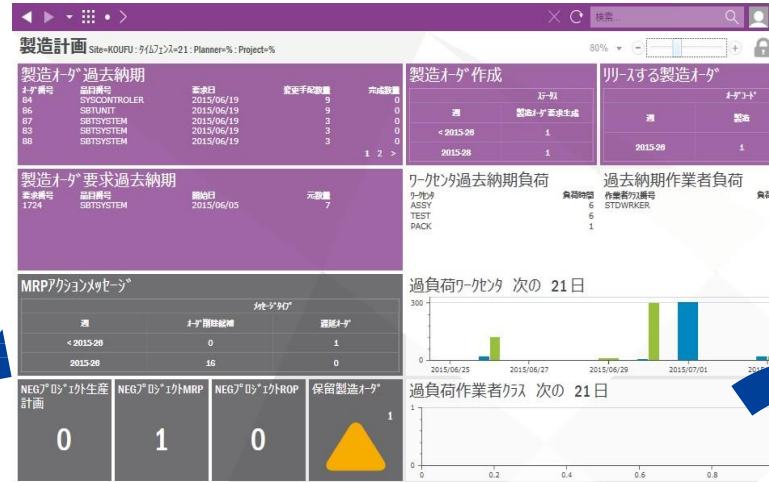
◀ ▶ ▾ ⁝⁝⁝ • > 検索...

製造計画 Site=KOUFU : ﾀｲﾑﾌｪﾝｽ=21 : Planner=% : Project=%

80% ▾ − +

製造ｵｰﾀﾞ過去納期

| ｵｰﾀﾞ番号 | 品目番号 | 要求日 | 変更手配数量 | 完成数量 |
|---|---|---|---|---|
| 84 | SYSCONTROLER | 2015/06/19 | 9 | 0 |
| 86 | SBTUNIT | 2015/06/19 | 9 | 0 |
| 87 | SBTSYSTEM | 2015/06/19 | 3 | 0 |
| 83 | SBTSYSTEM | 2015/06/19 | 3 | 0 |
| 88 | SBTSYSTEM | 2015/06/19 | 3 | 0 |

1 2 >

製造ｵｰﾀﾞ作成

| 週 | ｽﾃｰﾀｽ 製造ｵｰﾀﾞ要求生成 |
|---|---|
| < 2015-26 | 1 |
| 2015-28 | 1 |

ﾘﾘｰｽする製造ｵｰﾀﾞ

| 週 | ｵｰﾀﾞｺｰﾄﾞ 製造 |
|---|---|
| 2015-26 | 1 |

製造ｵｰﾀﾞ要求過去納期

| 要求番号 | 品目番号 | 開始日 | 元数量 |
|---|---|---|---|
| 1724 | SBTSYSTEM | 2015/06/05 | 7 |

ﾜｰｸｾﾝﾀ過去納期負荷

| ﾜｰｸｾﾝﾀ | 負荷時間 |
|---|---|
| ASSY | 6 |
| TEST | 6 |
| PACK | 1 |

過去納期作業者負荷

| 作業者ｸﾗｽ番号 | 負荷 |
|---|---|
| STDWRKER | |

MRPｱｸｼｮﾝﾒｯｾｰｼﾞ

| 週 | ﾒｯｾｰｼﾞﾀｲﾌﾟ ｵｰﾀﾞ期日短縮 | 遅延ｵｰﾀﾞ |
|---|---|---|
| < 2015-26 | 0 | 1 |
| 2015-26 | 16 | 0 |

過負荷ﾜｰｸｾﾝﾀ 次の 21 日

300
0
2015/06/25 2015/06/27 2015/06/29 2015/07/01 2015/07/03

NEGﾌﾟﾛｼﾞｪｸﾄ生産計画
0

NEGﾌﾟﾛｼﾞｪｸﾄMRP
1

NEGﾌﾟﾛｼﾞｪｸﾄROP
0

保留製造ｵｰﾀﾞ
1

過負荷作業者ｸﾗｽ 次の 21 日

1
0
0 0.2 0.4 0.6 0.8